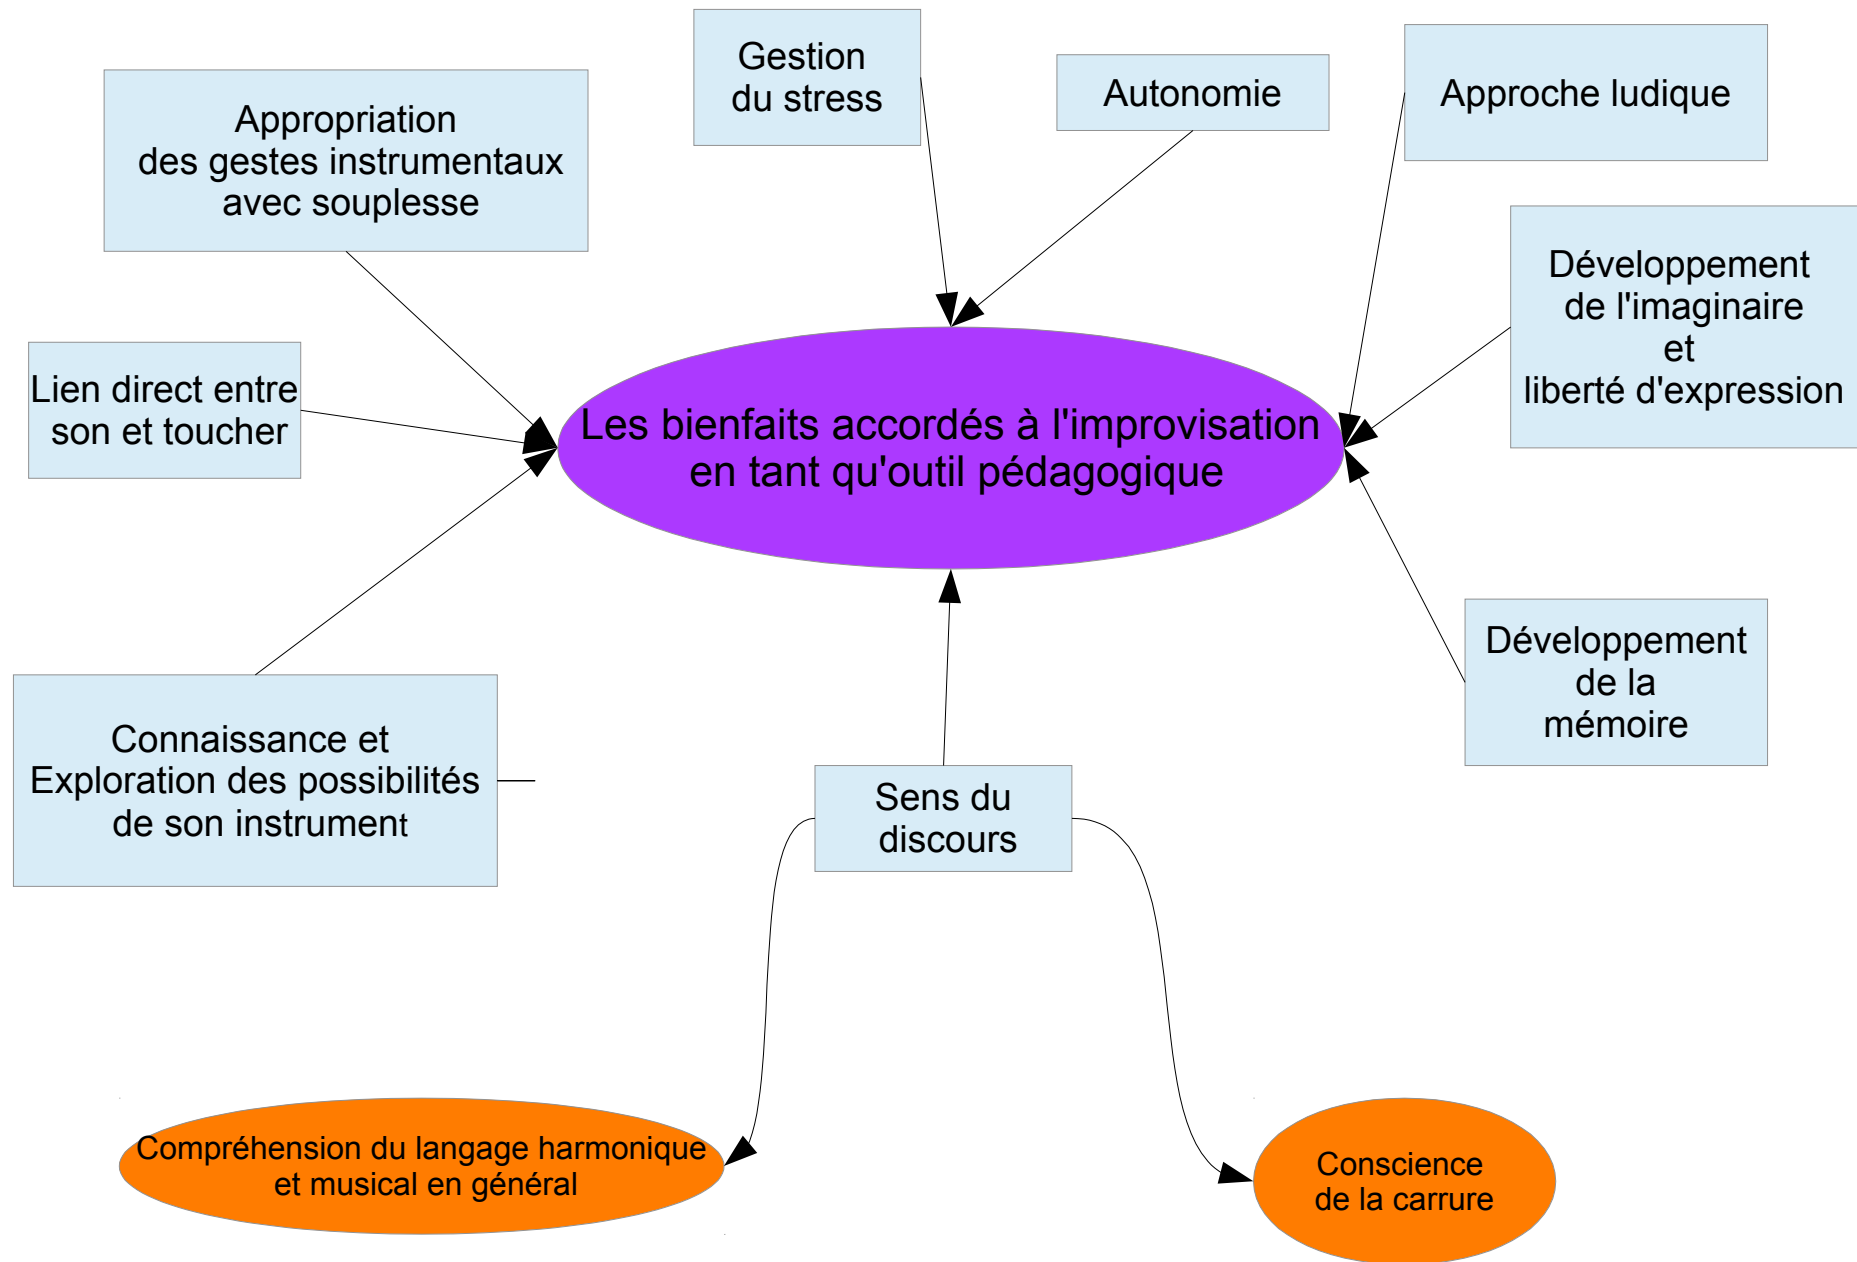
Gestion du stress

Autonomie

Approche ludique

Appropriation des gestes instrumentaux avec souplesse

Développement de l'imaginaire et liberté d'expression

Lien direct entre son et toucher

Les bienfaits accordés à l'improvisation en tant qu'outil pédagogique

Développement de la mémoire

Connaissance et Exploration des possibilités de son instrument

Sens du discours

Compréhension du langage harmonique et musical en général

Conscience de la carrure